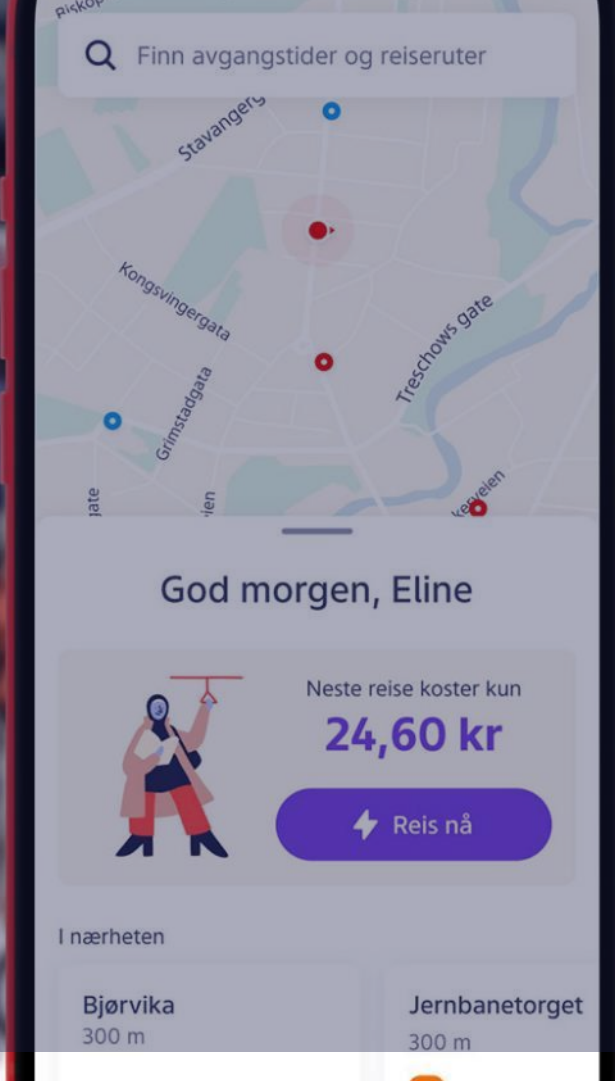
Riskop

Finn avgangstider og reiseruter

Stavangerg

Kongsvingergata

Treschows gate

Grimstadgata

gate

ien

veien

God morgen, Eline

Neste reise koster kun

24,60 kr

Reis nå

I nærheten

Bjørvika
300 m

Jernbanetorget
300 m